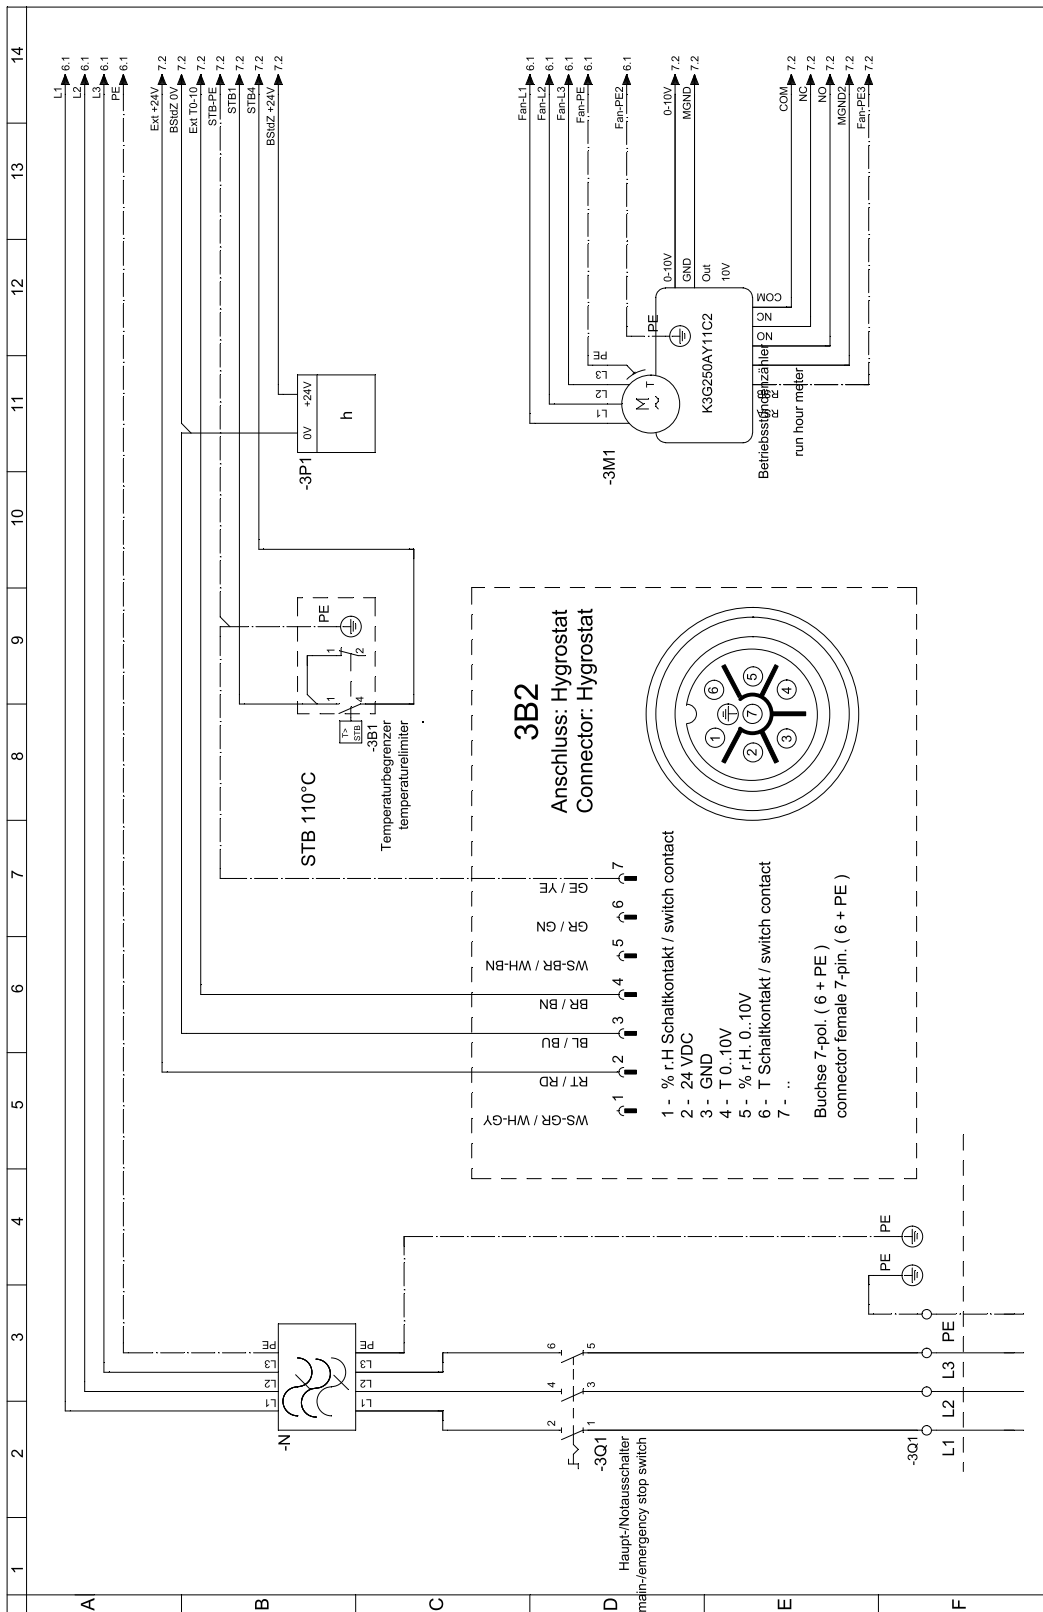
14
13
12
11
10
9
8
7
6
5
4
3
2
1

A
B
C
D
E
F

L1 6.1
L2 6.1
L3 6.1
PE 6.1

Ext +24V 7.2
BStdZ 0V 7.2
Ext T0-10 7.2
STB-PE 7.2
STB1 7.2
STB4 7.2
BStdZ +24V 7.2

Fan-L1 6.1
Fan-L2 6.1
Fan-L3 6.1
Fan-PE 6.1
Fan-PE2 6.1
0-10V 7.2
MGND 7.2

COM 7.2
NC 7.2
NO 7.2
MGND2 7.2
Fan-PE3 7.2

0-10V
GND
Out
10V
COM
NC
NO
PE
L3
L2
L1
M
T
K3G250AY11C2
Betriebsstundenzähler
run hour meter
-3M1

0V
+24V
h
-3P1

PE
1
2
4
T>
STB
-3B1
Temperaturbegrenzer
temperaturelimiter
STB 110°C

3B2
Anschluss: Hygrostat
Connector: Hygrostat

1
2
3
4
5
6
7

GE / YE 7
GR / GN 6
WS-BR / WH-BN 5
BR / BN 4
BL / BU 3
RT / RD 2
WS-GR / WH-GY 1

1 - % r.H Schaltkontakt / switch contact
2 - 24 VDC
3 - GND
4 - T 0..10V
5 - % r.H. 0..10V
6 - T Schaltkontakt / switch contact
7 - ..

Buchse 7-pol. ( 6 + PE )
connector female 7-pin. ( 6 + PE )

PE
PE

-N
PE
L3
L2
L1
PE
L3
L2
L1

2
1
4
3
6
5
-3Q1
Haupt-/Notausschalter
main-/emergency stop switch

-3Q1
L1
L2
L3
PE